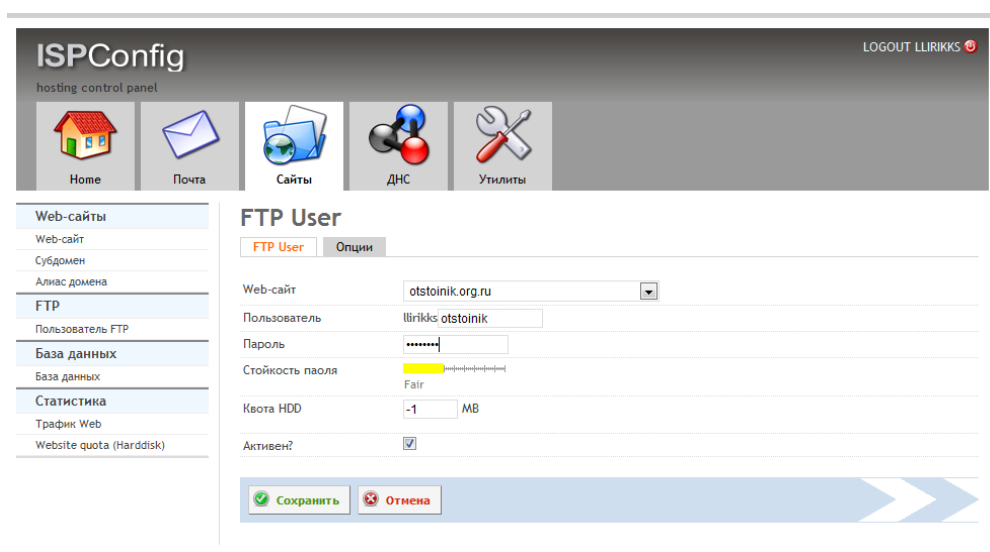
ISPConfig

hosting control panel

LOGOUT LLIRIKKS

Home

Почта

Сайты

ДНС

Утилиты

Web-сайты

Web-сайт

Субдомен

Алиас домена

FTP

Пользователь FTP

База данных

База данных

Статистика

Трафик Web

Website quota (Harddisk)

FTP User

FTP User

Опции

Web-сайт otstoinik.org.ru

Пользователь llirikks otstoinik

Пароль ••••••••

Стойкость паоля

Fair

Квота HDD -1 MB

Активен?

Сохранить

Отмена